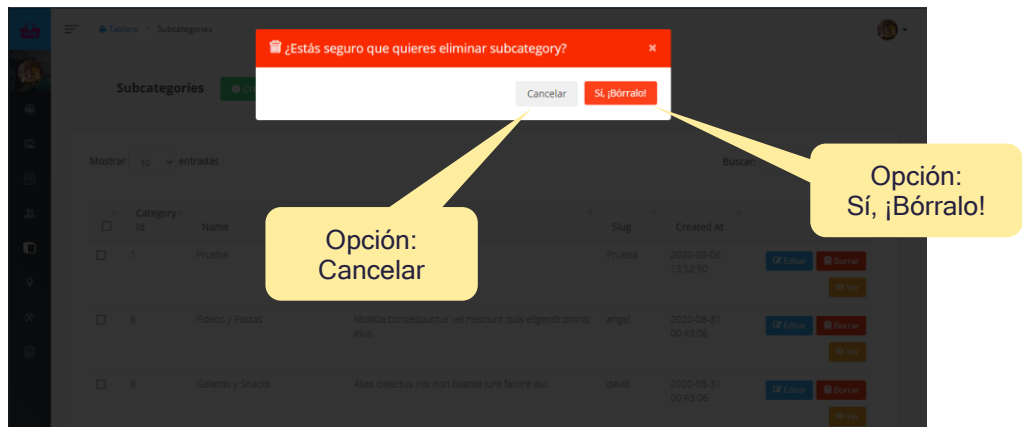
Tablero > Subcategories

Subcategories

¿Estás seguro que quieres eliminar subcategory? ×

Cancelar Sí, ¡Bórralo!

Opción: Sí, ¡Bórralo!

Opción: Cancelar

Mostrar 10 entradas

Buscar:

| | Category Id | Name | | Slug | Created At | |
|---|---|---|---|---|---|---|
| ☐ | 1 | Prueba | | Prueba | 2020-09-08 13:52:50 | Editar Borrar Ver |
| ☐ | 6 | Fideos y Pastas | Mollitia consequuntur vel nesciunt quis eligendi omnis eius. | angel | 2020-08-31 00:49:06 | Editar Borrar Ver |
| ☐ | 6 | Galletas y Snacks | Alias delectus nisi non beatae iure facere aut. | david | 2020-08-31 00:49:06 | Editar Borrar Ver |